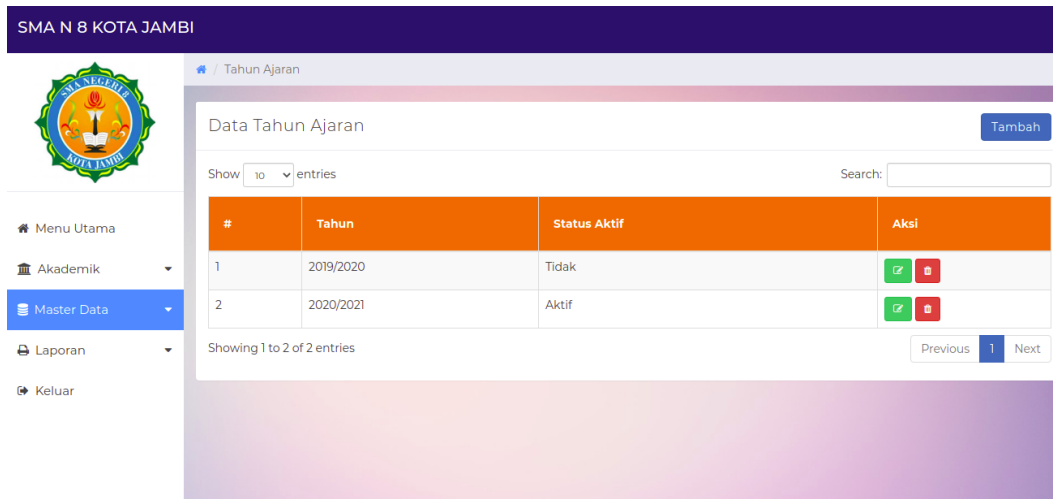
SMA N 8 KOTA JAMBI

SMA NEGERI 8
KOTA JAMBI

Menu Utama
Akademik
Master Data
Laporan
Keluar

/ Tahun Ajaran

Data Tahun Ajaran

Tambah

Show 10 entries

Search:

| # | Tahun | Status Aktif | Aksi |
|---|---|---|---|
| 1 | 2019/2020 | Tidak | |
| 2 | 2020/2021 | Aktif | |

Showing 1 to 2 of 2 entries

Previous 1 Next